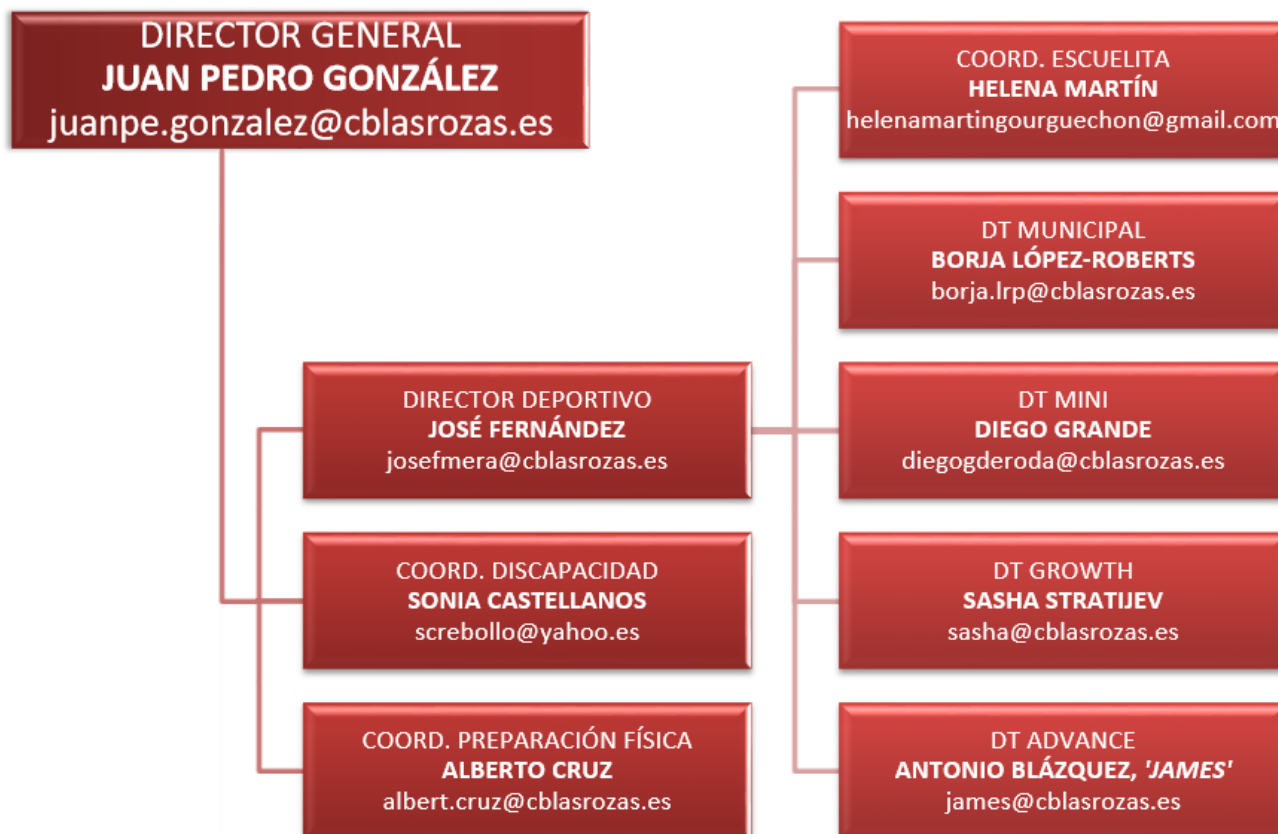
DIRECTOR GENERAL
**JUAN PEDRO GONZÁLEZ**
juanpe.gonzalez@cblasrozas.es

DIRECTOR DEPORTIVO
**JOSÉ FERNÁNDEZ**
josefmera@cblasrozas.es

COORD. DISCAPACIDAD
**SONIA CASTELLANOS**
screbollo@yahoo.es

COORD. PREPARACIÓN FÍSICA
**ALBERTO CRUZ**
albert.cruz@cblasrozas.es

COORD. ESCUELITA
**HELENA MARTÍN**
helenamartingourguechon@gmail.com

DT MUNICIPAL
**BORJA LÓPEZ-ROBERTS**
borja.lrp@cblasrozas.es

DT MINI
**DIEGO GRANDE**
diegogderoda@cblasrozas.es

DT GROWTH
**SASHA STRATIJEV**
sasha@cblasrozas.es

DT ADVANCE
**ANTONIO BLÁZQUEZ, 'JAMES'**
james@cblasrozas.es